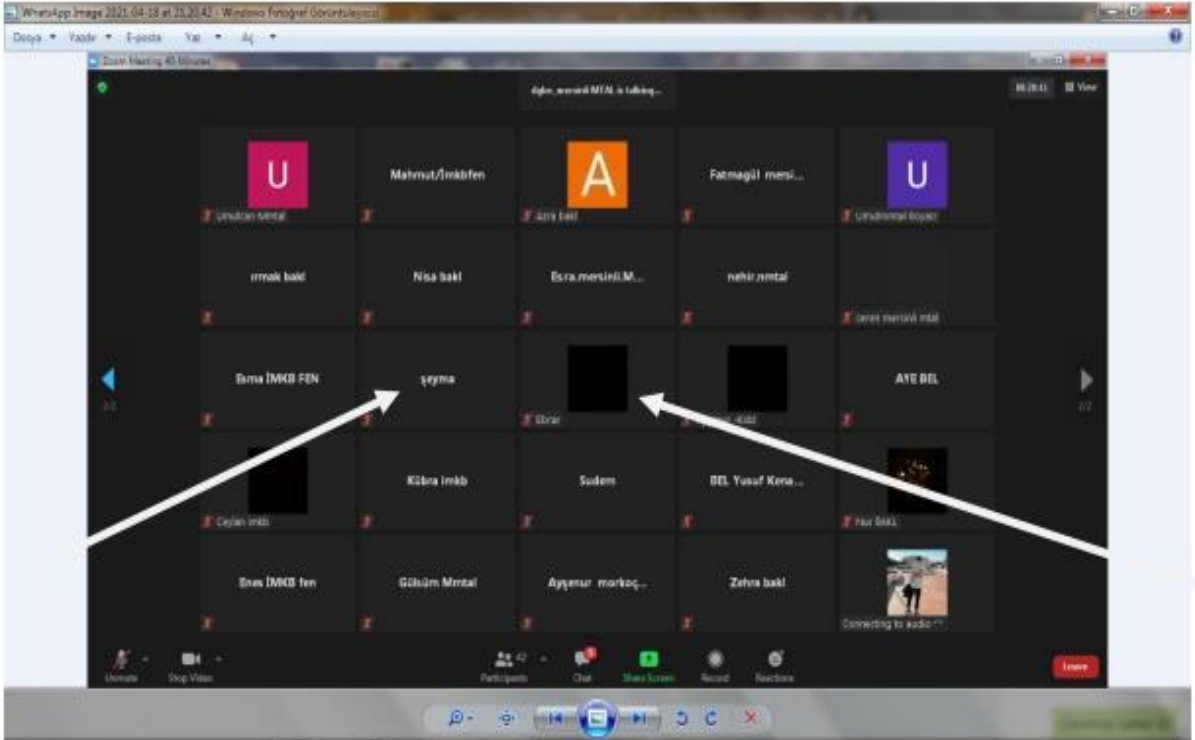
WhatsApp Image 2021-04-18 at 21.20.42 - Windows Fotoğraf Görüntüleyicisi

Dosya Yazdır E-posta Yaz Aç

Zoom Meeting 40 Minutes

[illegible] is talking...

View

U

Mahmut/İmkbfen

A

Fatmagül mersi...

U

Umutcan Mmtal

Azra bakl

Umutmmtal koyacı

ırmak bakl

Nisa bakl

Esra.mersinli.M...

nehir.mmtal

ceren mersinli mtal

Esma İMKB FEN

şeyma

AYE BEL

Ebrar

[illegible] -Kobl

Ceylan imkb

Kübra imkb

Sudem

BEL Yusuf Kena...

Nur BAKL

Enes İMKB fen

Gülsüm Mmtal

Ayşenur morkoç...

Zehra bakl

Connecting to audio

Unmute

Stop Video

Participants

Chat

Share Screen

Record

Reactions

Leave